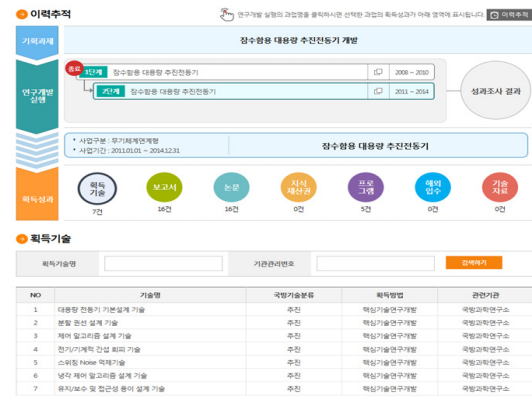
이력추적

연구개발 실행의 과업명을 클릭하시면 선택한 과업의 획득성과가 아래 영역에 표시됩니다.

이력추적

기획과제

잠수함용 대용량 추진전동기 개발

연구개발 실행

종료

1단계 잠수함용 대용량 추진전동기 2008 ~ 2010

2단계 잠수함용 대용량 추진전동기 2011 ~ 2014

성과조사 결과

• 사업구분 : 무기체계연계형
• 사업기간 : 2011.01.01 ~ 2014.12.31

잠수함용 대용량 추진전동기

획득성과

획득기술 7건

보고서 16건

논문 16건

지식재산권 0건

프로그램 5건

해외업수 0건

기술자료 0건

획득기술

획득기술명

기관관리번호

검색하기

| NO | 기술명 | 국방기술분류 | 획득방법 | 관련기관 |
|---|---|---|---|---|
| 1 | 대용량 전동기 기본설계 기술 | 추진 | 핵심기술연구개발 | 국방과학연구소 |
| 2 | 분할 권선 설계 기술 | 추진 | 핵심기술연구개발 | 국방과학연구소 |
| 3 | 제어 알고리즘 설계 기술 | 추진 | 핵심기술연구개발 | 국방과학연구소 |
| 4 | 전기/기계적 간섭 회피 기술 | 추진 | 핵심기술연구개발 | 국방과학연구소 |
| 5 | 스위칭 Noise 억제기술 | 추진 | 핵심기술연구개발 | 국방과학연구소 |
| 6 | 냉각 제어 알고리즘 설계 기술 | 추진 | 핵심기술연구개발 | 국방과학연구소 |
| 7 | 유지/보수 및 접근성 용이 설계 기술 | 추진 | 핵심기술연구개발 | 국방과학연구소 |